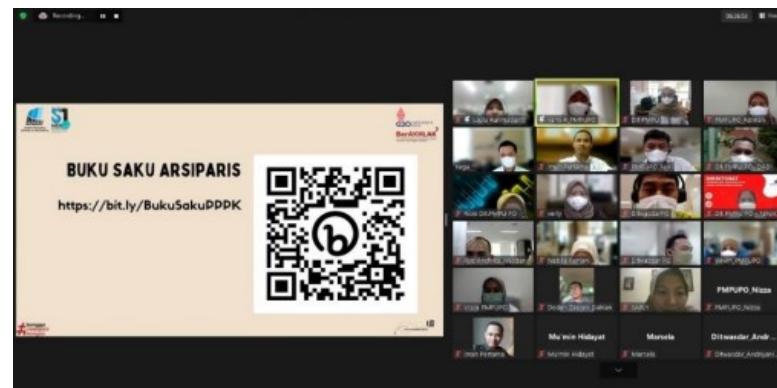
Recording...

BerAKHLAK

BUKU SAKU ARSIPARIS

https://bit.ly/BukuSakuPPPK

Mu'min Hidayat

Mu'min Hidayat

Marsela

Marsela

Ditwasdar_Andr

Ditwasdar_Andriyani

PMPUPO_Nizza

PMPUPO_Nizza

Irvan Pertama